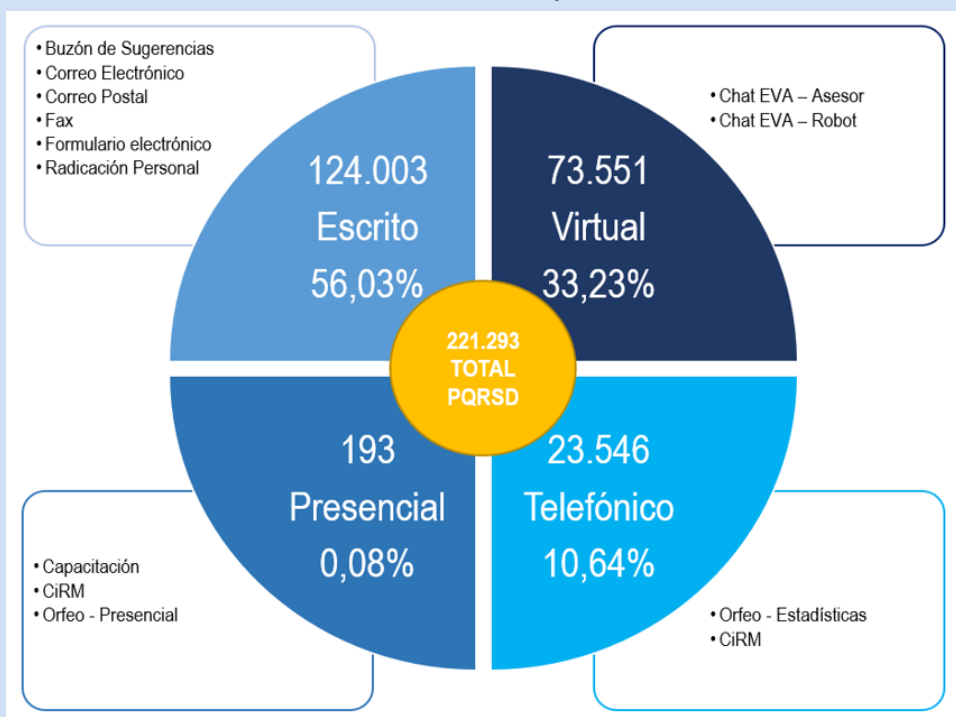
• Buzón de Sugerencias
• Correo Electrónico
• Correo Postal
• Fax
• Formulario electrónico
• Radicación Personal

124.003
Escrito
56,03%

• Chat EVA – Asesor
• Chat EVA – Robot

73.551
Virtual
33,23%

221.293
TOTAL
PQRSD

193
Presencial
0,08%

23.546
Telefónico
10,64%

• Capacitación
• CiRM
• Orfeo - Presencial

• Orfeo - Estadísticas
• CiRM